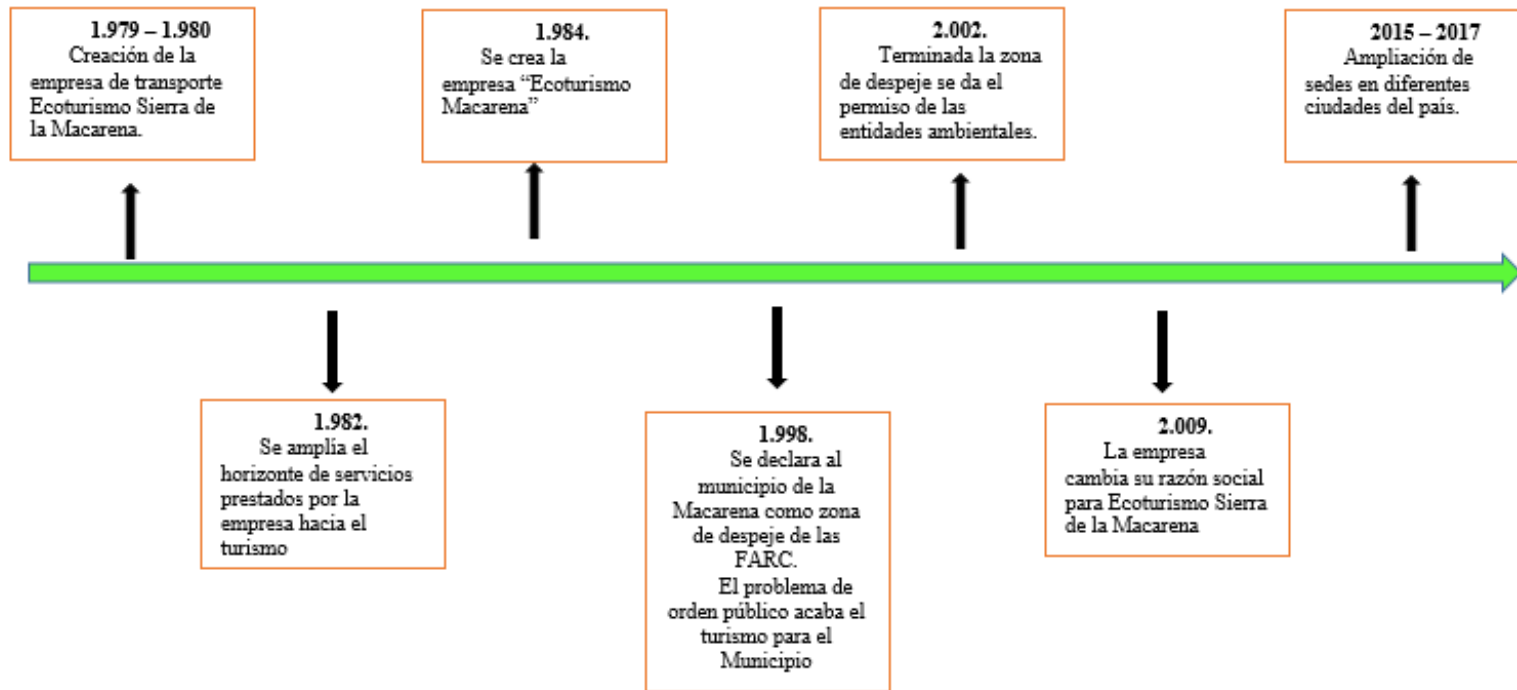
1.979 – 1.980
Creación de la empresa de transporte Ecoturismo Sierra de la Macarena.

1.982.
Se amplía el horizonte de servicios prestados por la empresa hacia el turismo

1.984.
Se crea la empresa “Ecoturismo Macarena”

1.998.
Se declara al municipio de la Macarena como zona de despeje de las FARC.
El problema de orden público acaba el turismo para el Municipio

2.002.
Terminada la zona de despeje se da el permiso de las entidades ambientales.

2.009.
La empresa cambia su razón social para Ecoturismo Sierra de la Macarena

2015 – 2017
Ampliación de sedes en diferentes ciudades del país.